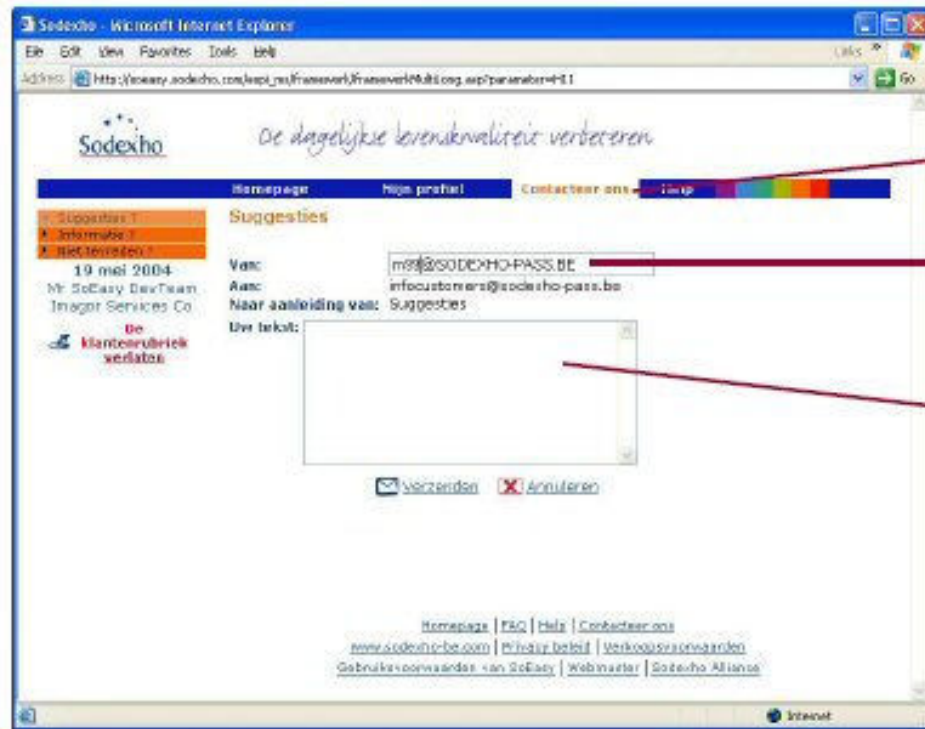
Sodexho - Microsoft Internet Explorer

File Edit View Favorites Tools Help

Links

Address http://soeasy.sodexho.com/sepi_ns/Framework/FrameworkMultiLang.asp?parameter=H11

Go

Sodexho

De dagelijkse levenskwaliteit verbeteren

Homepage Mijn profiel Contacteer ons Help

Suggesties !
Informatie !
Niet tevreden !

19 mei 2004
Mr. SoEasy DevTeam
Imagor Services Co

De klantenrubriek verlaten

Suggesties

Van: m99@SODEXHO-PASS.BE
Aan: infocustomers@sodexho-pass.be
Naar aanleiding van: Suggesties
Uw tekst:

Verzenden Annuleren

Homepage | FAQ | Help | Contacteer ons
www.sodexho-be.com | Privacy beleid | Verkoopsvoorwaarden
Gebruiksvoorwaarden van SoEasy | Webmaster | Sodexho Alliance

Internet